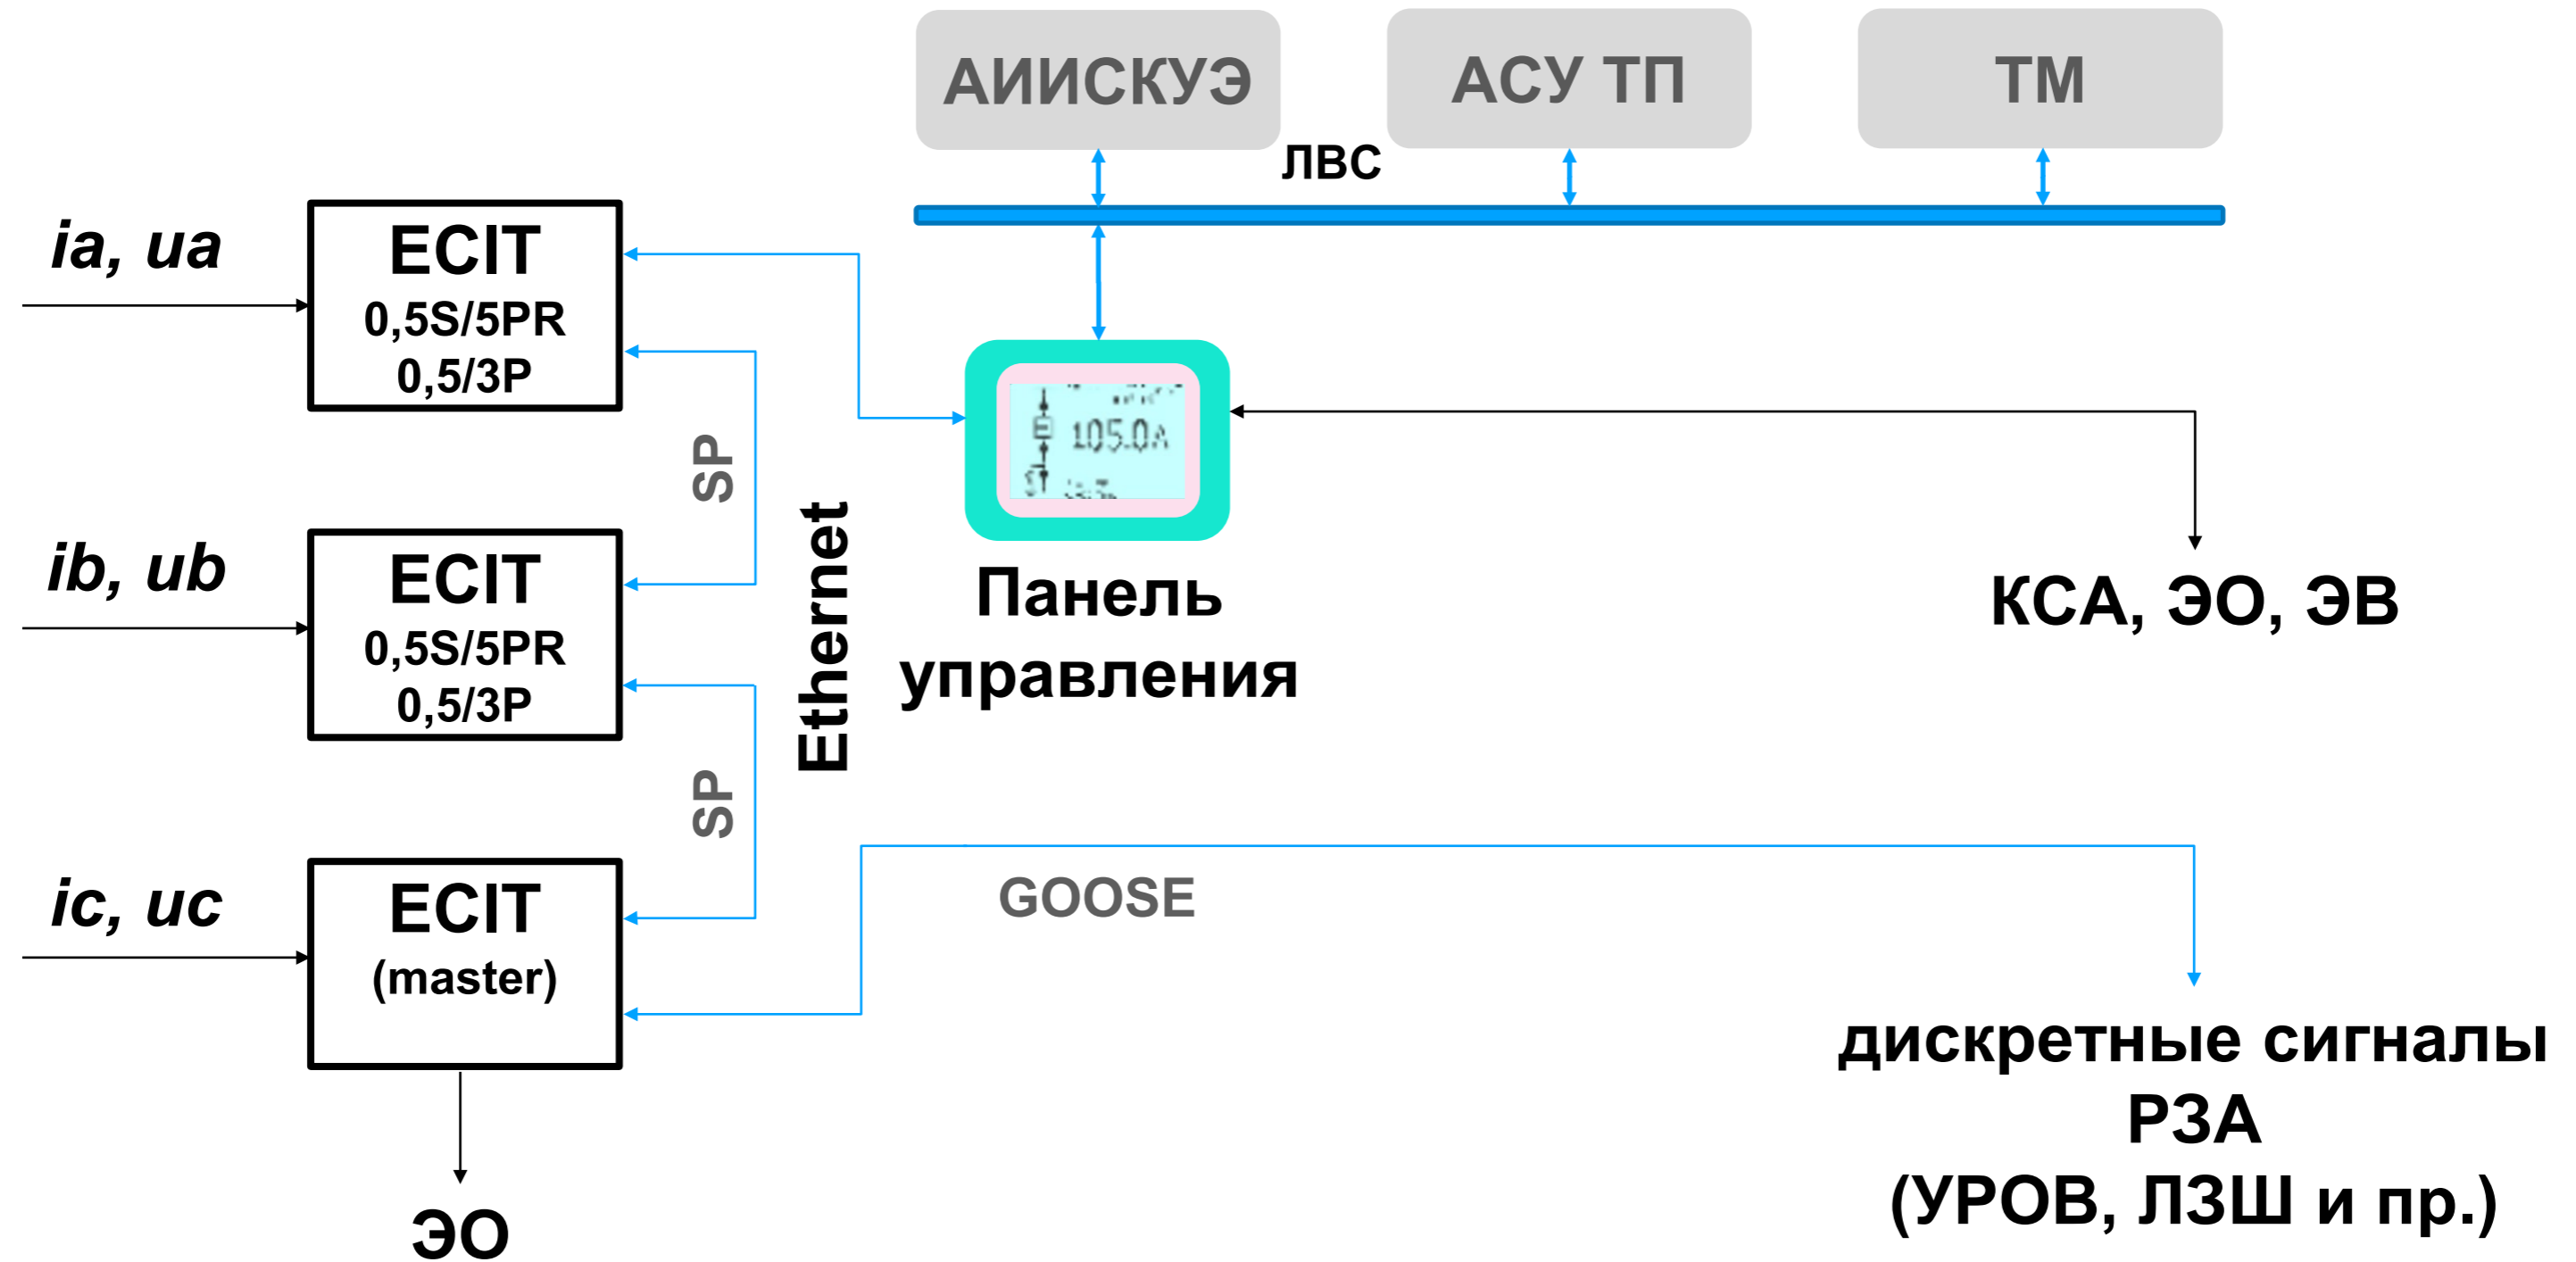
АИИСКУЭ

АСУ ТП

ТМ

ЛВС

ia, ua

ECIT
0,5S/5PR
0,5/3P

SP

Ethernet

105.0A

Панель управления

КСА, ЭО, ЭВ

ib, ub

ECIT
0,5S/5PR
0,5/3P

SP

GOOSE

ic, uc

ECIT
(master)

ЭО

дискретные сигналы
РЗА
(УРОВ, ЛЗШ и пр.)